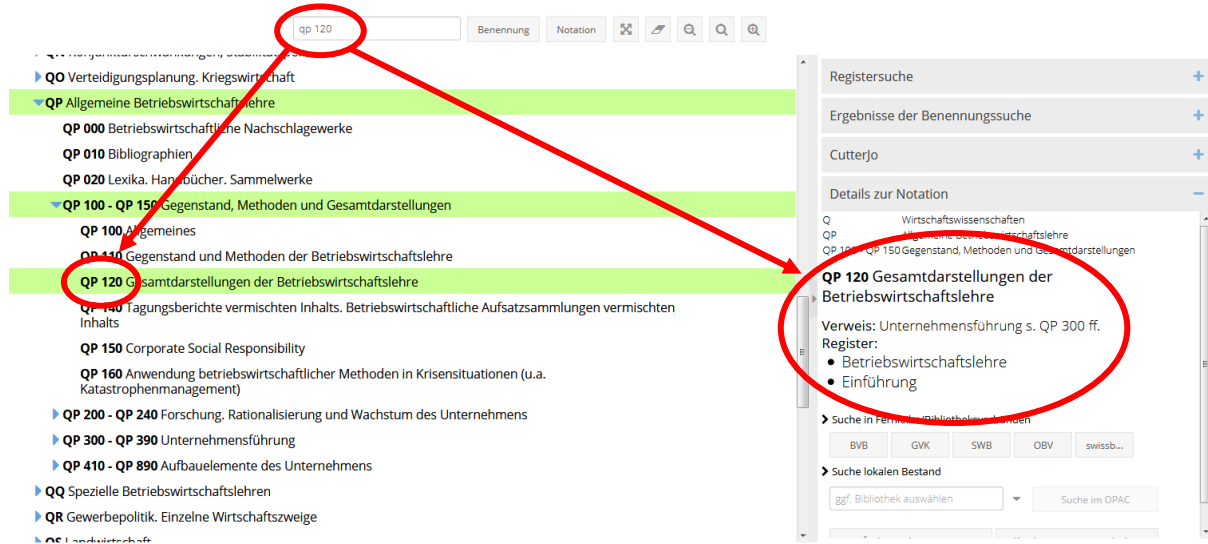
qp 120

Benennung

Notation

QN Konjunkturschwankungen, Stabilität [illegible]

QO Verteidigungsplanung. Kriegswirtschaft

QP Allgemeine Betriebswirtschaftslehre

QP 000 Betriebswirtschaftliche Nachschlagewerke

QP 010 Bibliographien

QP 020 Lexika. Handbücher. Sammelwerke

QP 100 - QP 150 Gegenstand, Methoden und Gesamtdarstellungen

QP 100 Allgemeines

QP 110 Gegenstand und Methoden der Betriebswirtschaftslehre

QP 120 Gesamtdarstellungen der Betriebswirtschaftslehre

QP 140 Tagungsberichte vermischten Inhalts. Betriebswirtschaftliche Aufsatzsammlungen vermischten Inhalts

QP 150 Corporate Social Responsibility

QP 160 Anwendung betriebswirtschaftlicher Methoden in Krisensituationen (u.a. Katastrophenmanagement)

QP 200 - QP 240 Forschung. Rationalisierung und Wachstum des Unternehmens

QP 300 - QP 390 Unternehmensführung

QP 410 - QP 890 Aufbauelemente des Unternehmens

QQ Spezielle Betriebswirtschaftslehren

QR Gewerbepolitik. Einzelne Wirtschaftszweige

QS Landwirtschaft

Registersuche +

Ergebnisse der Benennungssuche +

CutterJo +

Details zur Notation −

Q Wirtschaftswissenschaften
QP Allgemeine Betriebswirtschaftslehre
QP 100 - QP 150 Gegenstand, Methoden und Gesamtdarstellungen

QP 120 Gesamtdarstellungen der Betriebswirtschaftslehre

Verweis: Unternehmensführung s. QP 300 ff.
Register:
• Betriebswirtschaftslehre
• Einführung

Suche in Fernleih-/Bibliotheksverbünden

BVB GVK SWB OBV swissb...

Suche lokalen Bestand

ggf. Bibliothek auswählen

Suche im OPAC